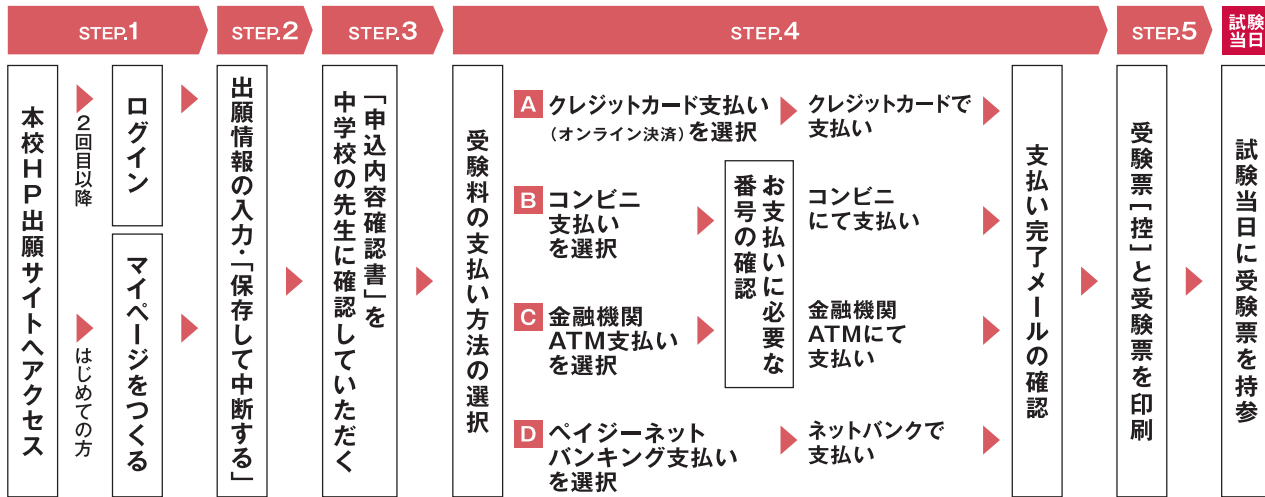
STEP.1

本校ＨＰ出願サイトへアクセス

2回目以降

ログイン

はじめての方

マイページをつくる

STEP.2

出願情報の入力・「保存して中断する」

STEP.3

「申込内容確認書」を中学校の先生に確認していただく

STEP.4

受験料の支払い方法の選択

A クレジットカード支払い（オンライン決済）を選択

クレジットカードで支払い

B コンビニ支払いを選択

お支払いに必要な番号の確認

コンビニにて支払い

C 金融機関ATM支払いを選択

金融機関ATMにて支払い

D ペイジーネットバンキング支払いを選択

ネットバンクで支払い

支払い完了メールの確認

STEP.5

受験票［控］と受験票を印刷

試験当日

試験当日に受験票を持参